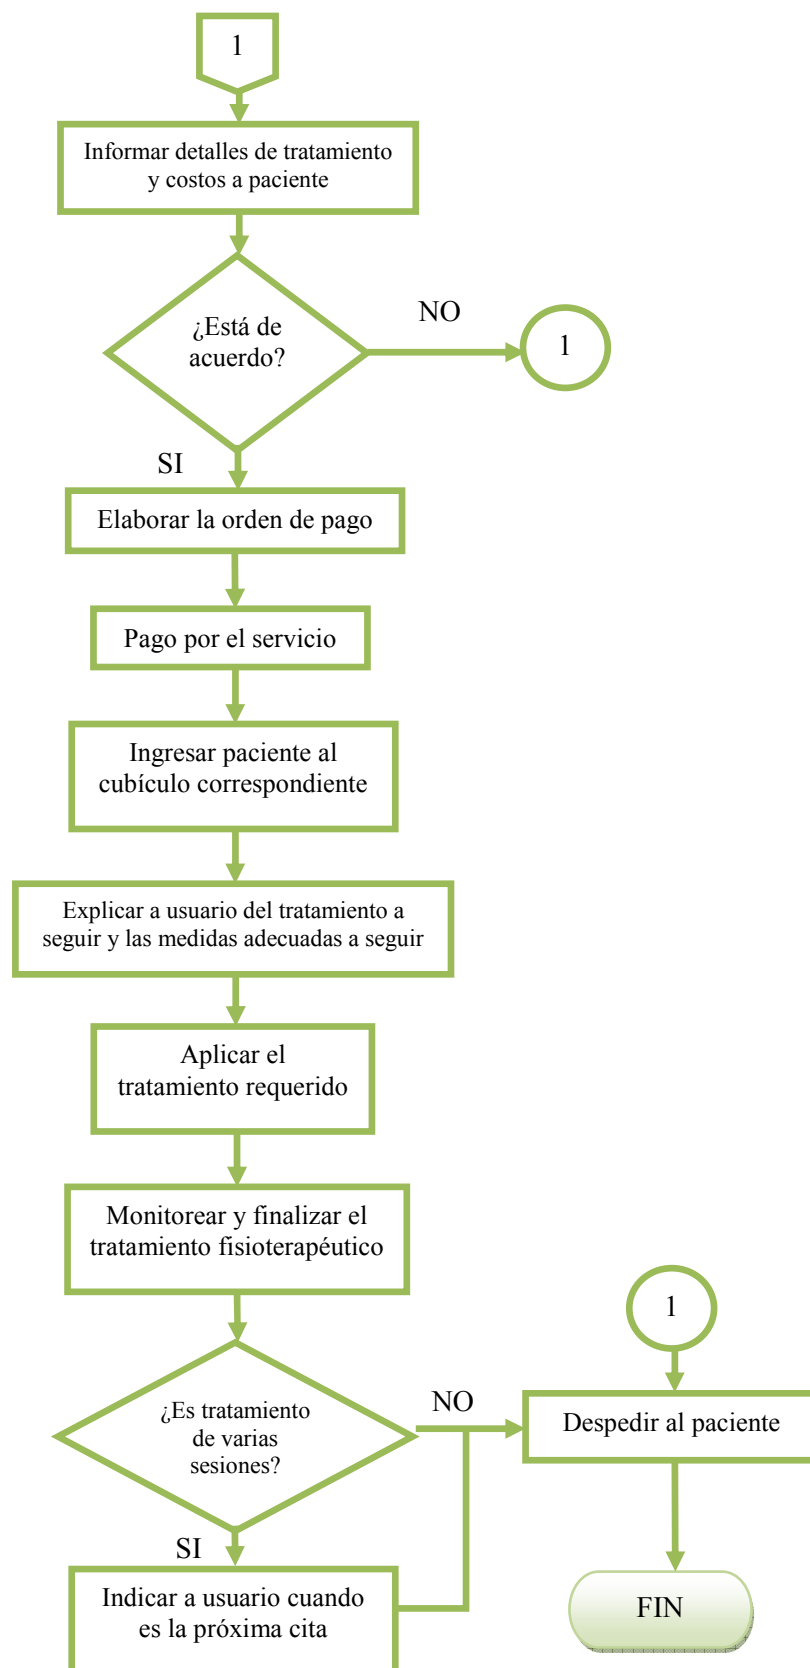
1

Informar detalles de tratamiento y costos a paciente

¿Está de acuerdo?

NO

1

SI

Elaborar la orden de pago

Pago por el servicio

Ingresar paciente al cubículo correspondiente

Explicar a usuario del tratamiento a seguir y las medidas adecuadas a seguir

Aplicar el tratamiento requerido

Monitorear y finalizar el tratamiento fisioterapéutico

1

¿Es tratamiento de varias sesiones?

NO

Despedir al paciente

SI

Indicar a usuario cuando es la próxima cita

FIN